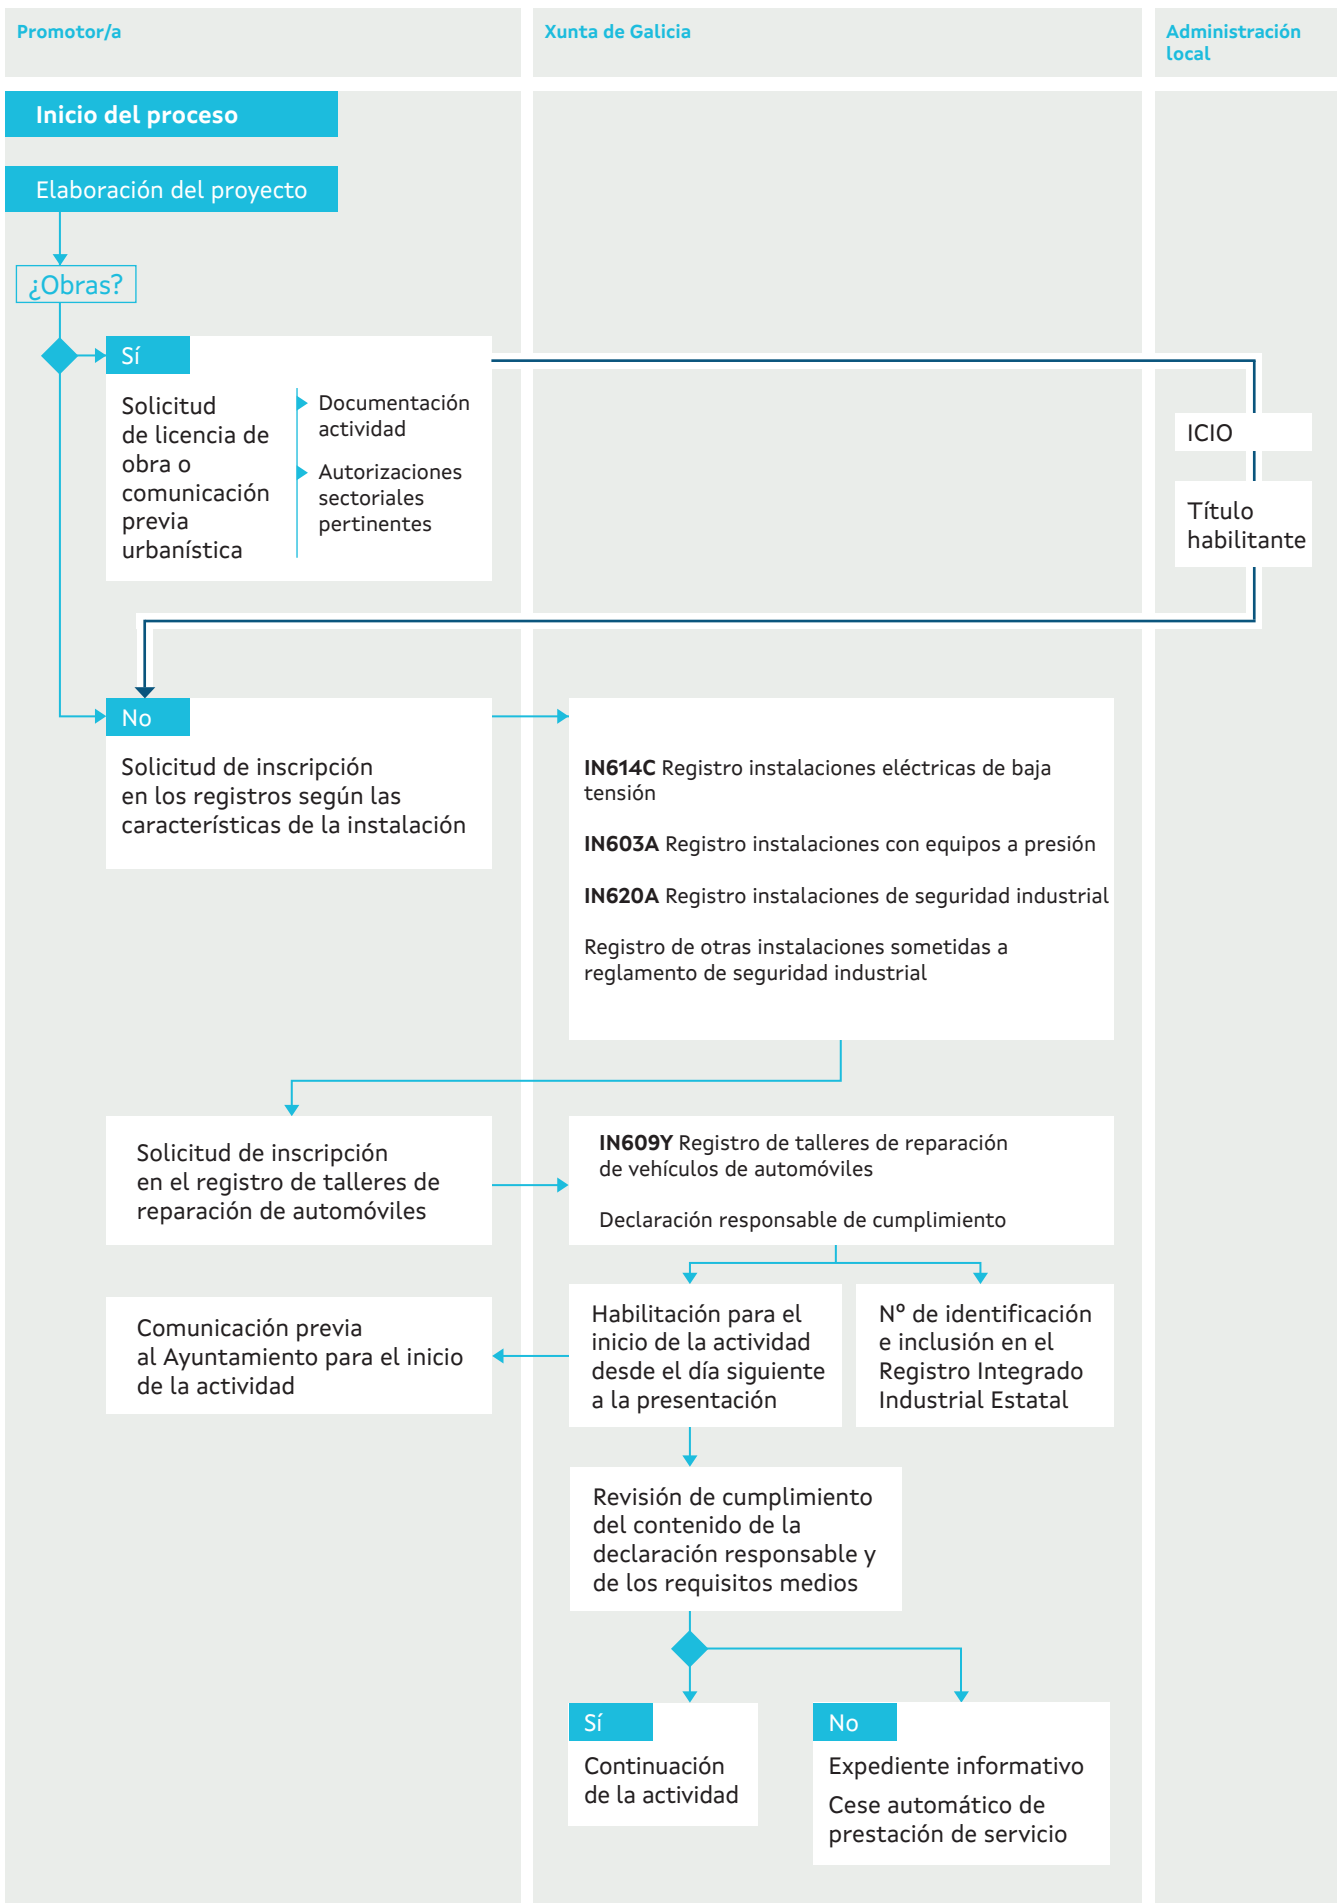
Promotor/a

Xunta de Galicia

Administración local

Inicio del proceso

Elaboración del proyecto

¿Obras?

Sí

Solicitud de licencia de obra o comunicación previa urbanística

Documentación actividad

Autorizaciones sectoriales pertinentes

ICIO

Título habilitante

No

Solicitud de inscripción en los registros según las características de la instalación

**IN614C** Registro instalaciones eléctricas de baja tensión

**IN603A** Registro instalaciones con equipos a presión

**IN620A** Registro instalaciones de seguridad industrial

Registro de otras instalaciones sometidas a reglamento de seguridad industrial

Solicitud de inscripción en el registro de talleres de reparación de automóviles

**IN609Y** Registro de talleres de reparación de vehículos de automóviles

Declaración responsable de cumplimiento

Comunicación previa al Ayuntamiento para el inicio de la actividad

Habilitación para el inicio de la actividad desde el día siguiente a la presentación

Nº de identificación e inclusión en el Registro Integrado Industrial Estatal

Revisión de cumplimiento del contenido de la declaración responsable y de los requisitos medios

Sí

Continuación de la actividad

No

Expediente informativo

Cese automático de prestación de servicio